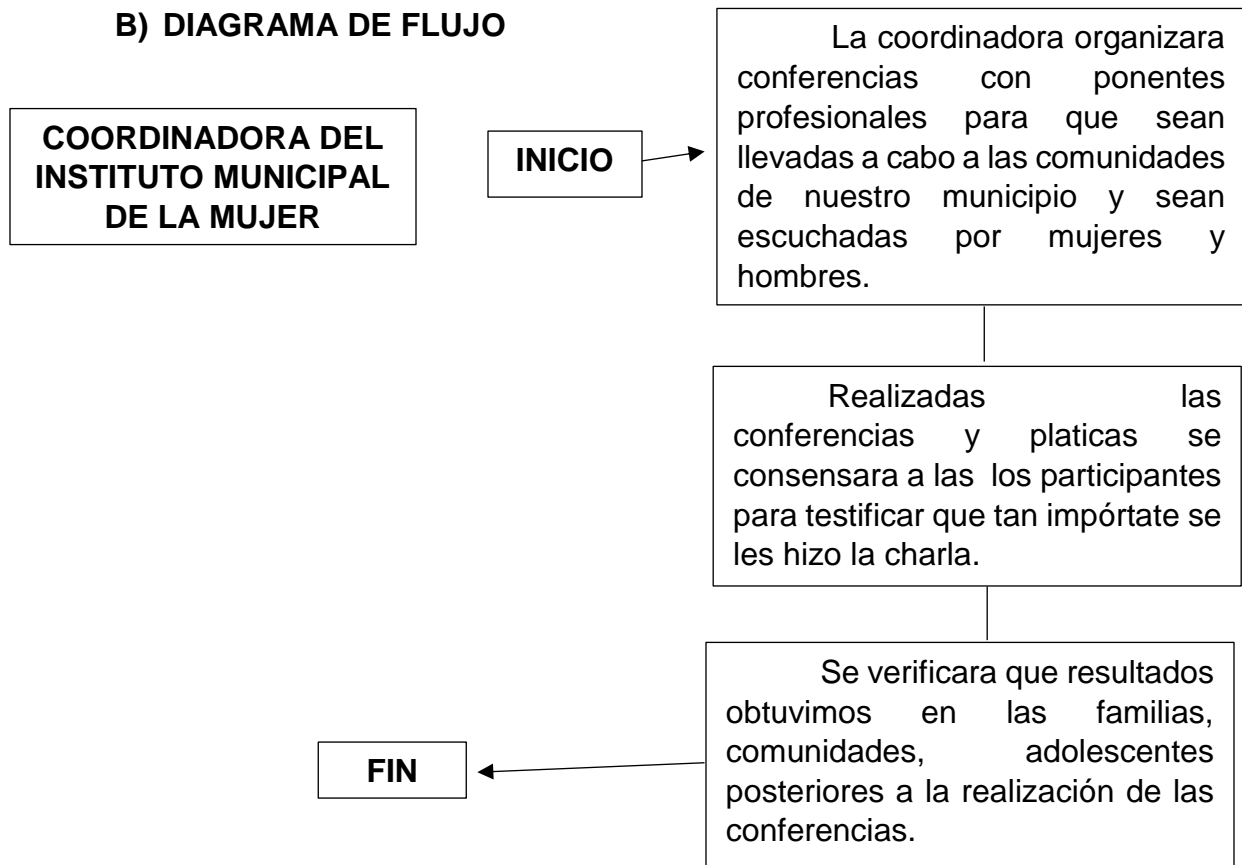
B) DIAGRAMA DE FLUJO

COORDINADORA DEL INSTITUTO MUNICIPAL DE LA MUJER

INICIO

La coordinadora organizara conferencias con ponentes profesionales para que sean llevadas a cabo a las comunidades de nuestro municipio y sean escuchadas por mujeres y hombres.

Realizadas las conferencias y platicas se consensara a las los participantes para testificar que tan impórtate se les hizo la charla.

Se verificara que resultados obtuvimos en las familias, comunidades, adolescentes posteriores a la realización de las conferencias.

FIN